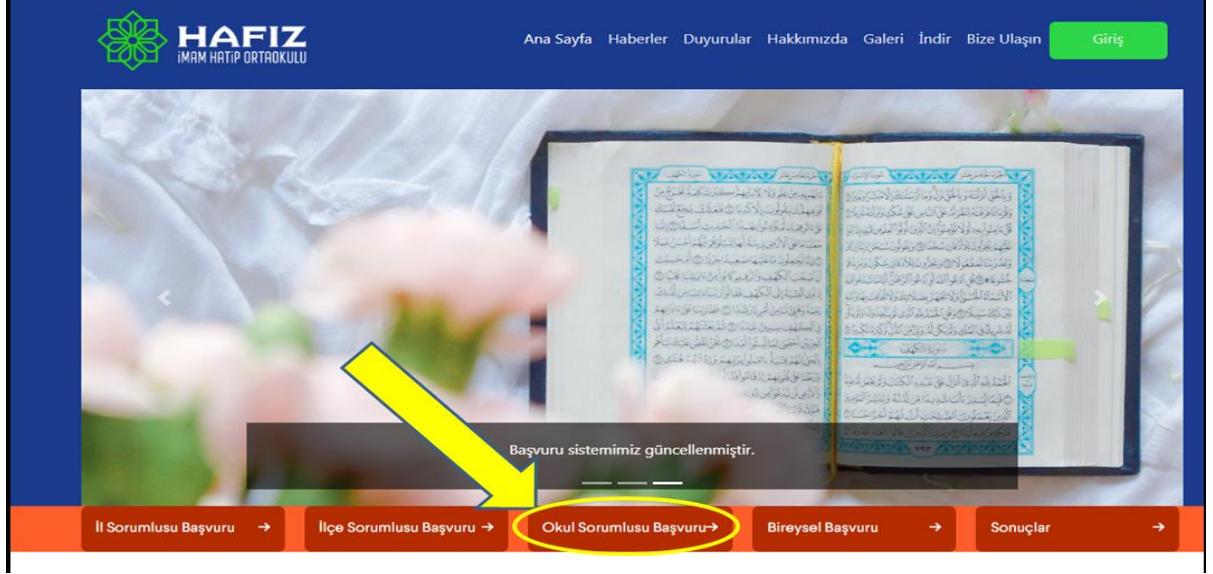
HAFIZ
İMAM HATİP ORTAOKULU

Ana Sayfa Haberler Duyurular Hakkımızda Galeri İndir Bize Ulaşın Giriş

Başvuru sistemimiz güncellenmiştir.

İl Sorumlusu Başvuru →
İlçe Sorumlusu Başvuru →
Okul Sorumlusu Başvuru→
Bireysel Başvuru →
Sonuçlar →